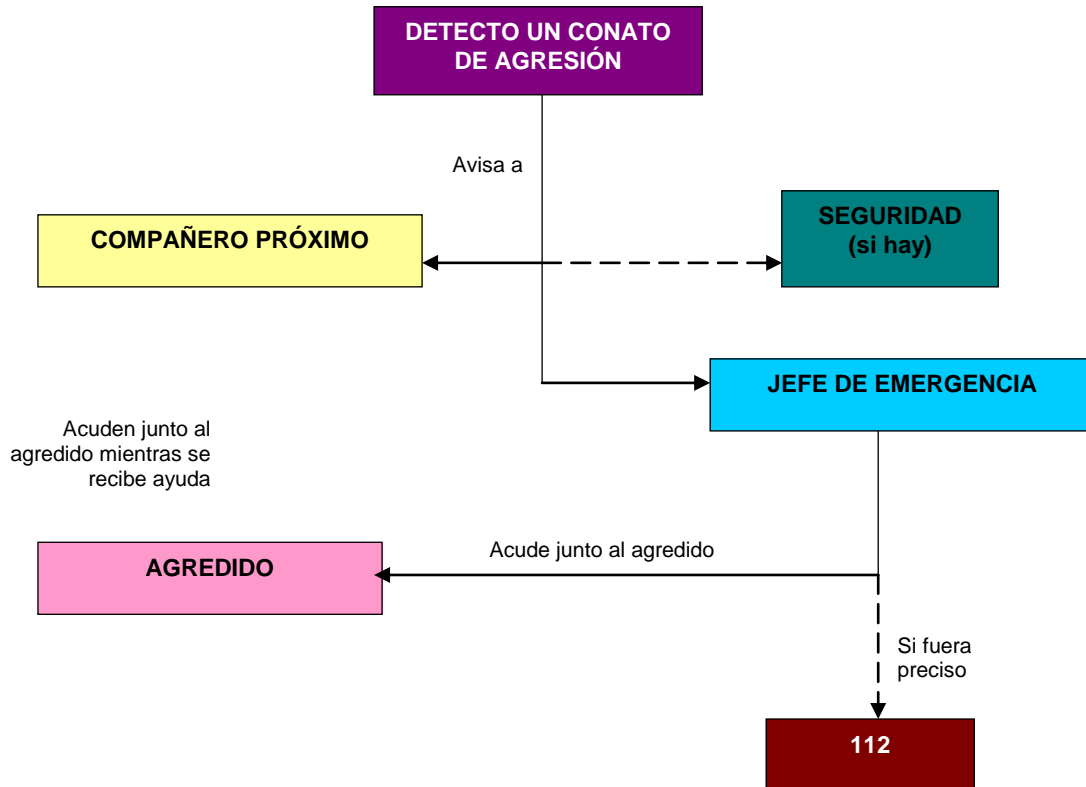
DETECTO UN CONATO DE AGRESIÓN

Avisa a

COMPAÑERO PRÓXIMO

SEGURIDAD (si hay)

JEFE DE EMERGENCIA

Acuden junto al agredido mientras se recibe ayuda

Acude junto al agredido

AGREDIDO

Si fuera preciso

112